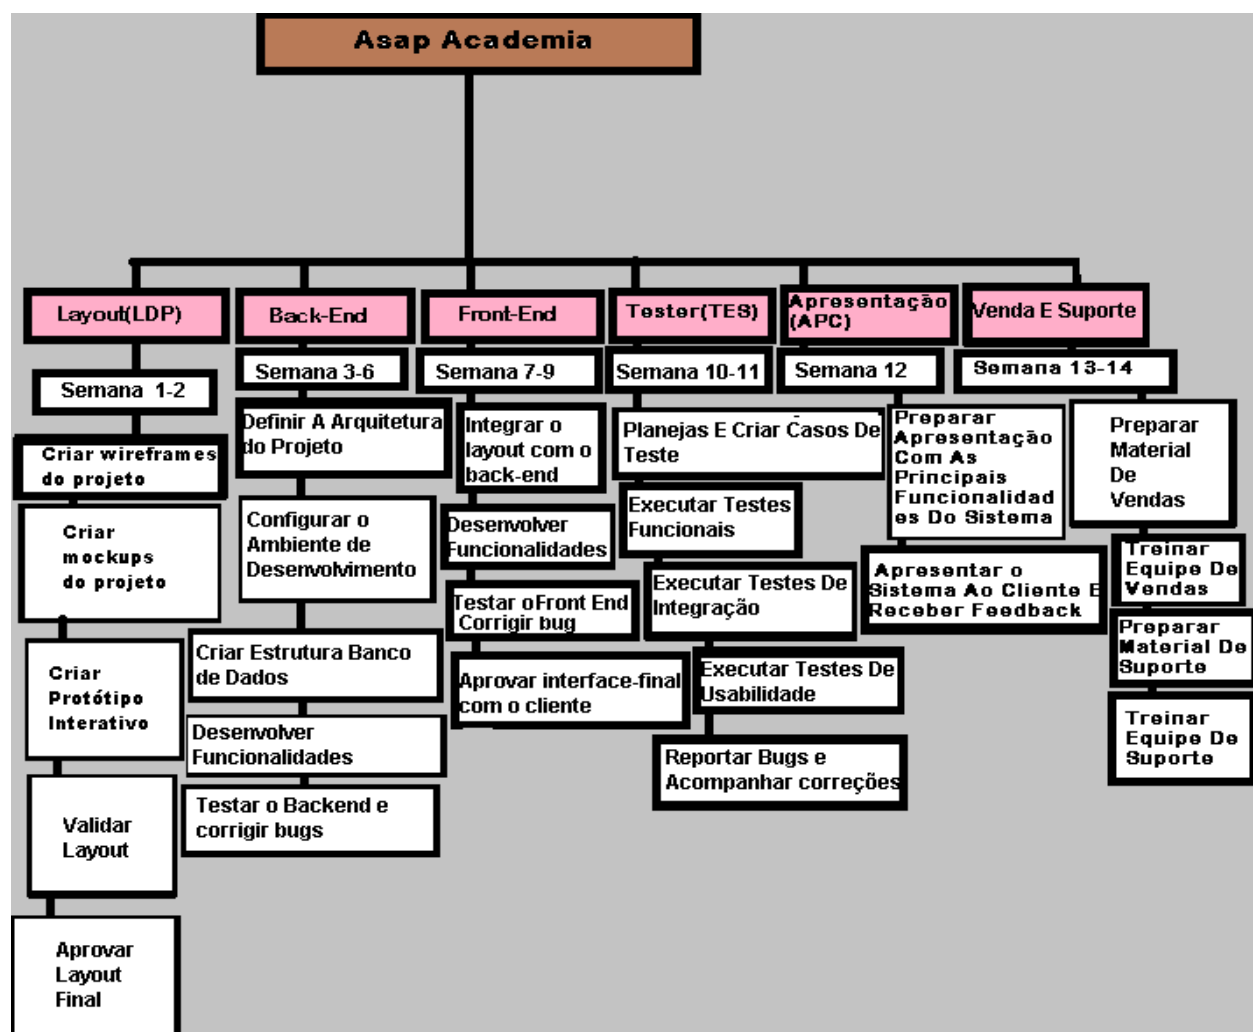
Asap Academia

Layout(LDP)

Semana 1-2

Criar wireframes do projeto

Criar mockups do projeto

Criar Protótipo Interativo

Validar Layout

Aprovar Layout Final

Back-End

Semana 3-6

Definir A Arquitetura do Projeto

Configurar o Ambiente de Desenvolvimento

Criar Estrutura Banco de Dados

Desenvolver Funcionalidades

Testar o Backend e corrigir bugs

Front-End

Semana 7-9

Integrar o layout com o back-end

Desenvolver Funcionalidades

Testar oFront End Corrigir bug

Aprovar interface-final com o cliente

Tester(TES)

Semana 10-11

Planejas E Criar Casos De Teste

Executar Testes Funcionais

Executar Testes De Integração

Executar Testes De Usabilidade

Reportar Bugs e Acompanhar correções

Apresentação (APC)

Semana 12

Preparar Apresentação Com As Principais Funcionalidades Do Sistema

Apresentar o Sistema Ao Cliente E Receber Feedback

Venda E Suporte

Semana 13-14

Preparar Material De Vendas

Treinar Equipe De Vendas

Preparar Material De Suporte

Treinar Equipe De Suporte